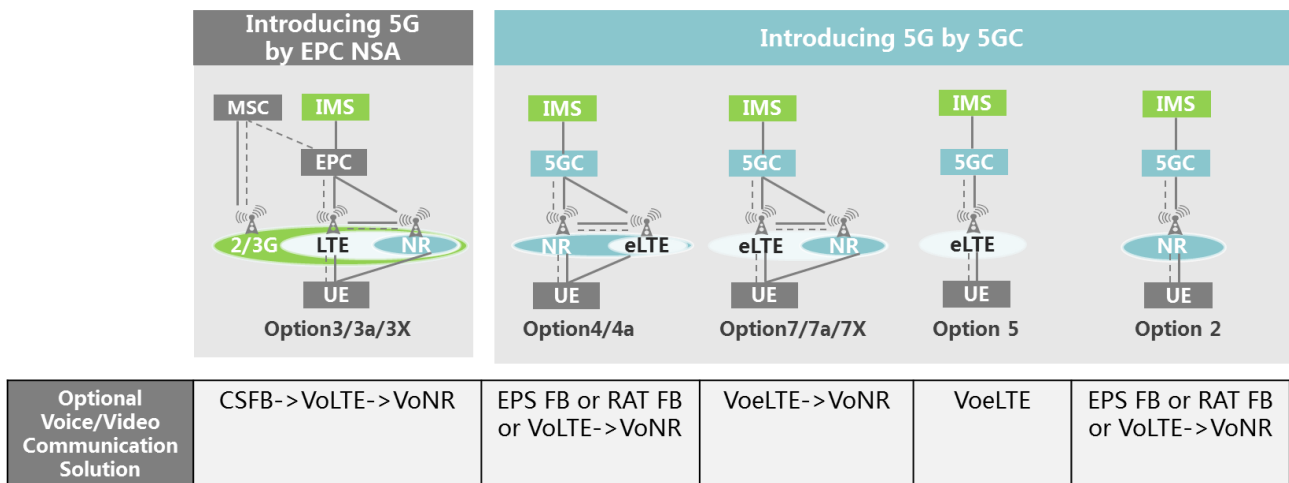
Introducing 5G by EPC NSA

Introducing 5G by 5GC

MSC
IMS
EPC
2/3G
LTE
NR
UE
Option3/3a/3X

IMS
5GC
NR
eLTE
UE
Option4/4a

IMS
5GC
eLTE
NR
UE
Option7/7a/7X

IMS
5GC
eLTE
UE
Option 5

IMS
5GC
NR
UE
Option 2

| Optional Voice/Video Communication Solution | CSFB->VoLTE->VoNR | EPS FB or RAT FB or VoLTE->VoNR | VoeLTE->VoNR | VoeLTE | EPS FB or RAT FB or VoLTE->VoNR |
|---|---|---|---|---|---|